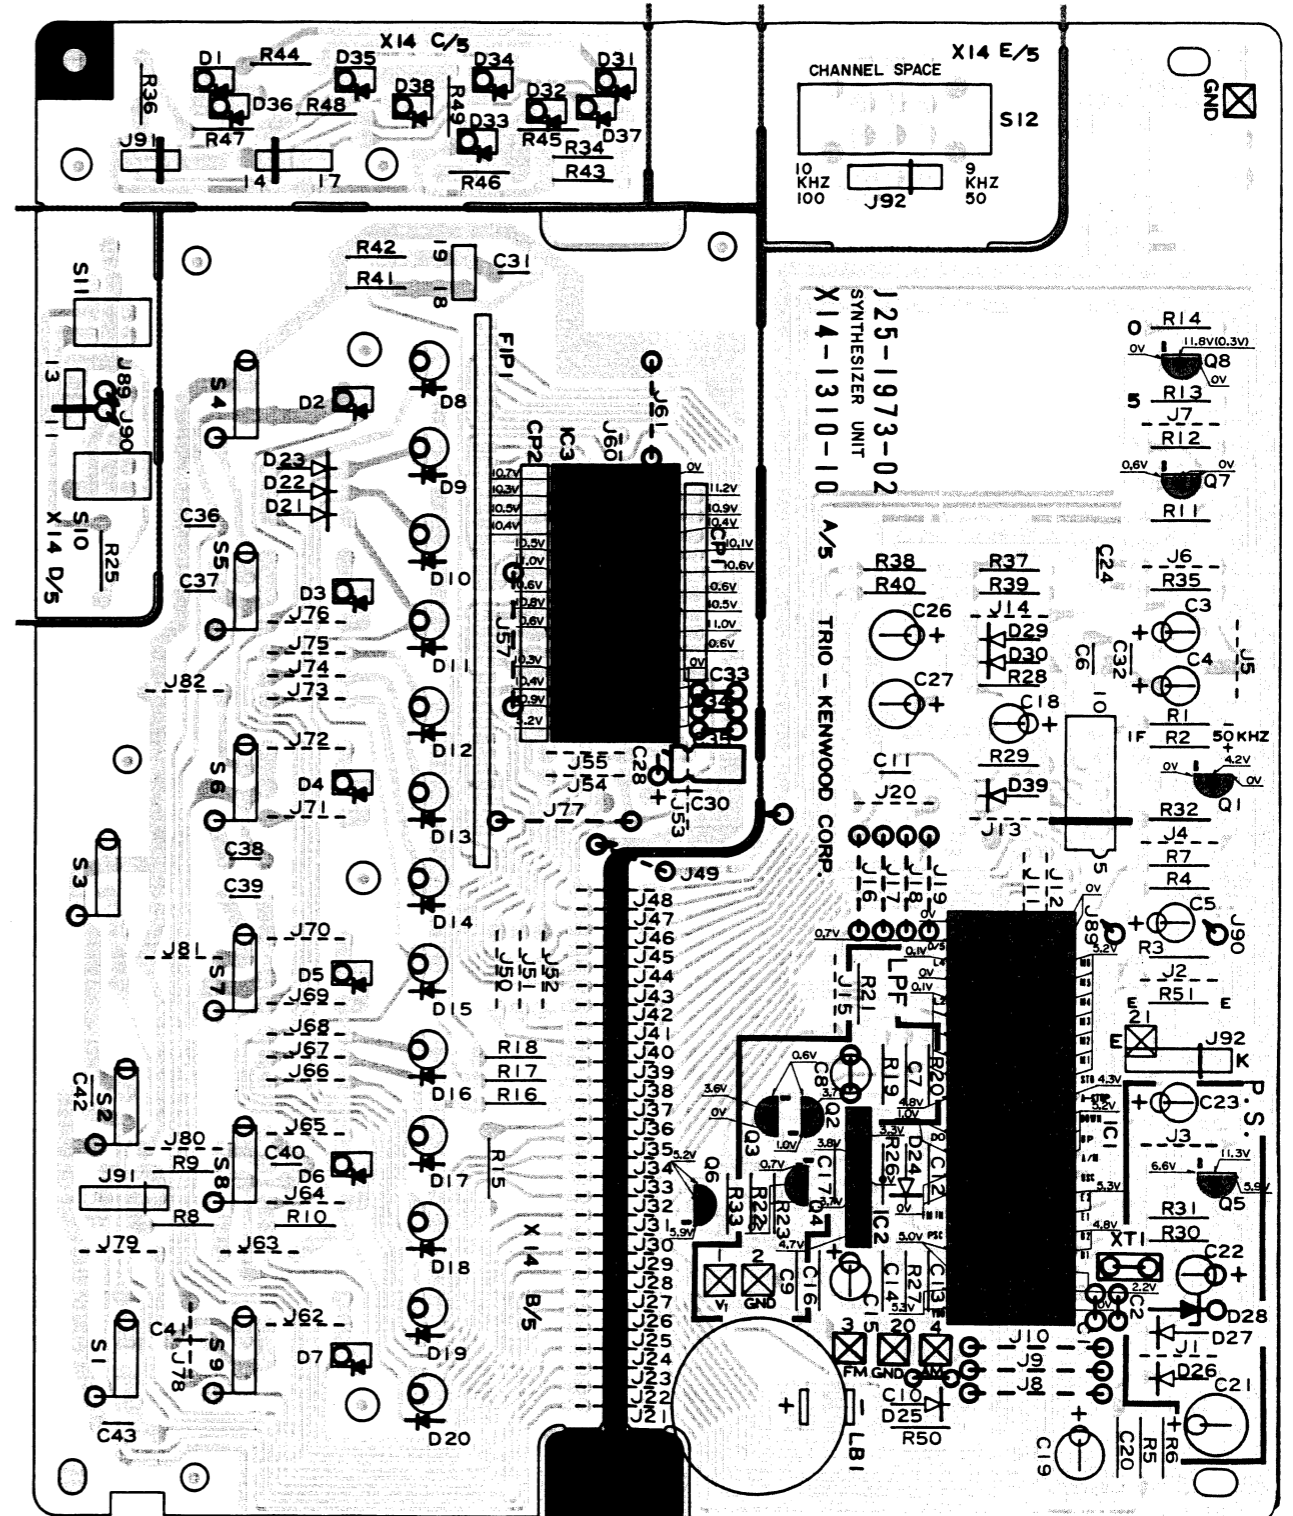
X14 C/5
D1 R44 D35 D34 D31
R36 D38 D32
D36 R48 R49 D37
R47 D33 R45
J91 R34
14 17 R46 R43

X14 E/5
CHANNEL SPACE
S12
10 KHZ 100
9 KHZ 50
J92
GND

R42
19 C31
R41 18
S11
J89 J90
13 11
S10
X14 D/5
R25
FIP1
J61
J60
CP2 IC3
CP1
S4 D2 D8
D23 D22 D21 D9
C36 S5
C37 D10
D3
J76 J75 J74 J73
J57
D11
J82
C33
C34
C35
D12
J72 S6 C28
D4 J55 J54
J71 J53 C30
J77
D13
C38 S3
C39 J49
D14
J70
J81 S7 J51 J50 J52
D5 J69 D15
J68 J67 J66 J48 J47 J46 J45 J44 J43 J42 J41 J40 J39 J38 J37 J36 J35 J34 J33 J32 J31 J30 J29 J28 J27 J26 J25 J24 J23 J22 J21
R18 R17 R16
D16
C42 S2
J65 C40
J80 R9 D6 R15
J91 S8 J64 D17
R8 R10
J79 J63
D18
X14 B/5
S1 C41 J78 S9 J62
D7 D19
D20
C43

J25-1973-02
SYNTHESIZER UNIT
X14-1310-10 A/5
TRIO - KENWOOD CORP.

R14
0 11.8V(0.3V)
0V Q8 0V
5 R13
J7
R12
0.6V 0V
Q7
R11
C24
R38 R37 J6
R40 R39 R35
C26 J14 C3
D29 C6 C32 J5
D30 C4
C27 R28
C18 10 R1
1F R2 50KHZ
C11 4.2V
R29 0V 0V
J20 D39 Q1
R32
J13 J4
J16 J17 J18 J19 J11 J12 5 R7
R4
0V
J89 C5 J90
0.7V R3
LPF J15 R21 J2
R51
E E
2 1
E J92 K
0.6V R19 C7 R20 P.S.
3.6V C8 4.8V
0V Q2 3.7 1.0V IC1 C23
Q3 1.0V 3.3V 3.2V
3.8V R26 D24 C12 J3
0.7V C17 6.6V 11.3V
Q6 5.2V R33 R22 R23 C1 Q5 5.9V
5.9V Q4 IC2 5.3V R31
4.7V 5.0V R30
1 2 C16 C14 R27 C13 4.8V XT1
V1 GND C9 3.3V 2.2V C22
C15 C2 D28
3 20 4 J10 D27
FM GND AM J9 J1
LB1 J8 D26
C10 C21
D25 C19 R6
R50 R5 C20